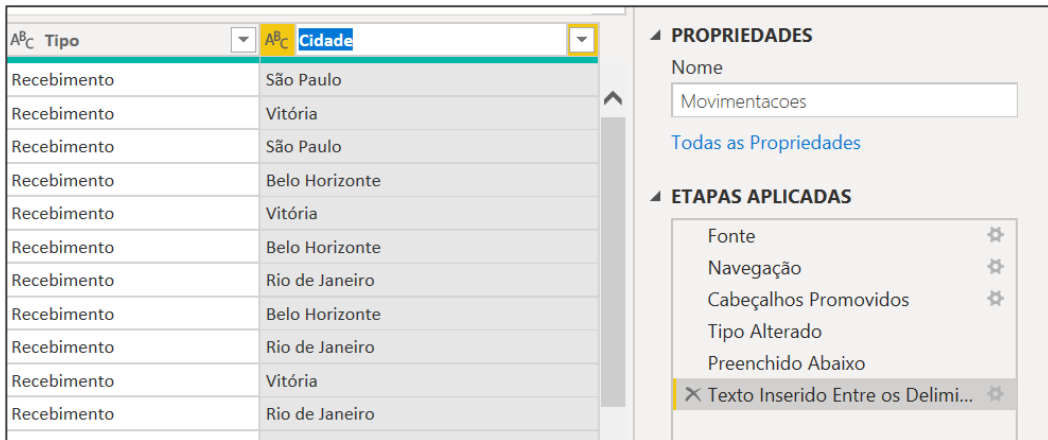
| $A^B_C$ Tipo | $A^B_C$ Cidade |
|---|---|
| Recebimento | São Paulo |
| Recebimento | Vitória |
| Recebimento | São Paulo |
| Recebimento | Belo Horizonte |
| Recebimento | Vitória |
| Recebimento | Belo Horizonte |
| Recebimento | Rio de Janeiro |
| Recebimento | Belo Horizonte |
| Recebimento | Rio de Janeiro |
| Recebimento | Vitória |
| Recebimento | Rio de Janeiro |

PROPRIEDADES

Nome

Movimentacoes

Todas as Propriedades

ETAPAS APLICADAS

Fonte
Navegação
Cabeçalhos Promovidos
Tipo Alterado
Preenchido Abaixo
Texto Inserido Entre os Delimi...